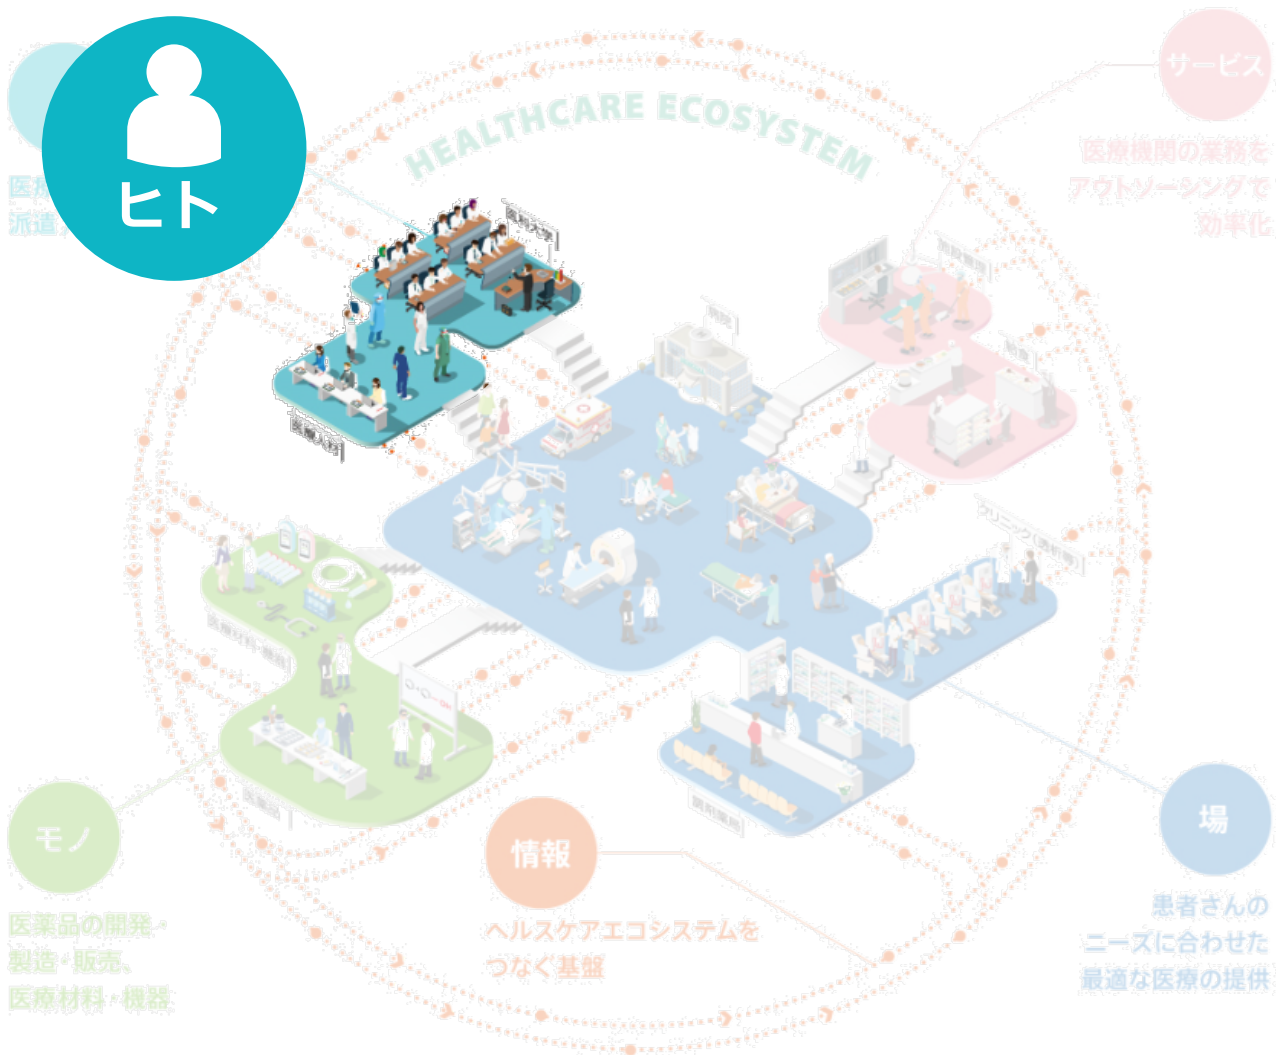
ヒト

医療
派遣

HEALTHCARE ECOSYSTEM

サービス

医療機関の業務を
アウトソーシングで
効率化

医科大学

医療人材

病院

調剤薬局

クリニック（診療所）

医療材料・機器

製薬会社

モノ

医薬品の開発・
製造・販売、
医療材料・機器

情報

ヘルスケアエコシステムを
つなぐ基盤

場

患者さんの
ニーズに合わせた
最適な医療の提供